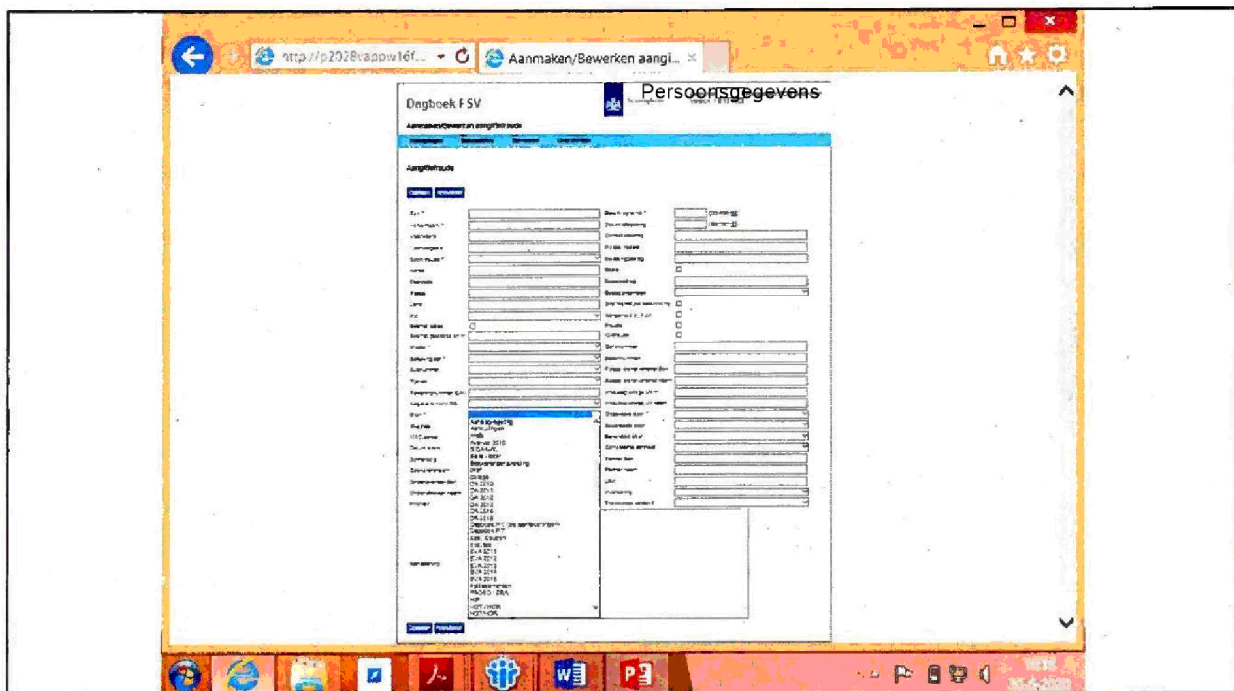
http://p2028vappw16f... Aanmaken/Bewerken aangi... ×

Dagboek FSV

Persoonsgegevens

Aanmaken/Bewerken aangifte/fraude

Aangifte/fraude

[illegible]

Aanslagregeling
Aanwijzingen
Alfa
Bekend 2010
BSA/AAPL
B&B / BSN
Bewonersaanvraging
BRP
Civiele
DA 2010
DA 2011
DA 2012
DA 2013
DA 2014
DA 2015
Dossier FIOD
Dossier FP
EBL Douane
EUL BB
EVA 2011
EVA 2012
EVA 2013
EVA 2014
EVA 2015
Kennisgeving
PROBO / ZBA
HP
HOT / HOR
HOT/HOR